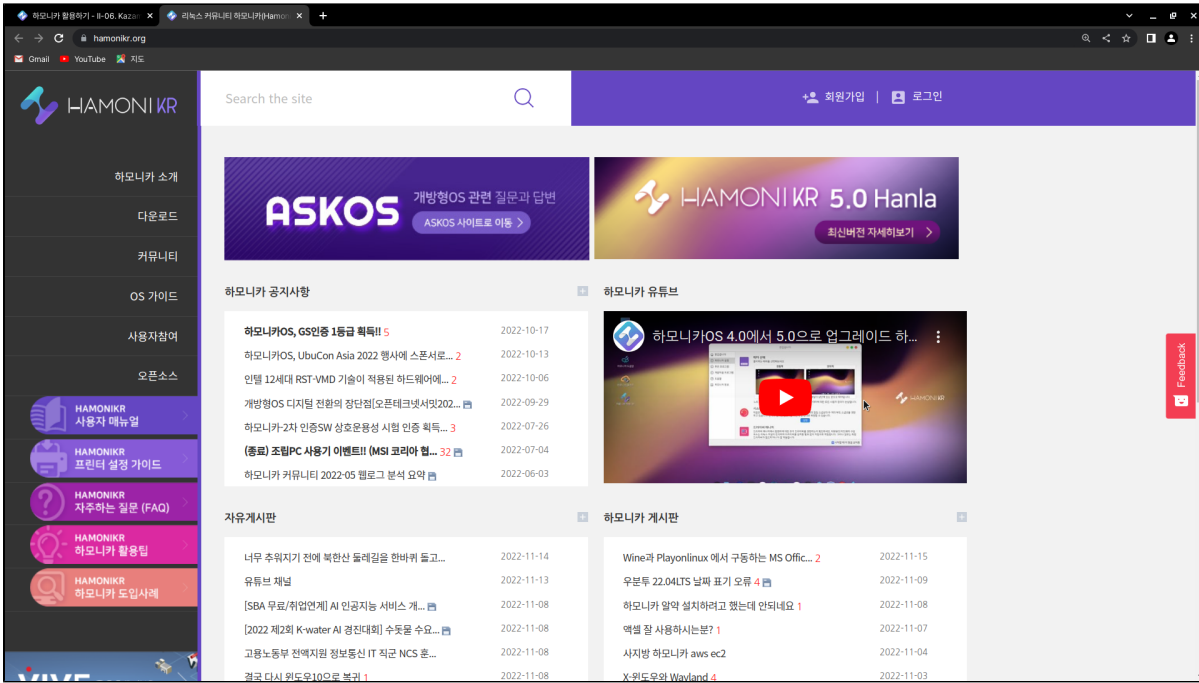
하모니카 활용하기 - II-06. Kazam ×
리눅스 커뮤니티 하모니카(Hamon ×
+

hamonikr.org

Gmail
YouTube
지도

HAMONI KR

Search the site

회원가입 | 로그인

하모니카 소개

다운로드

커뮤니티

OS 가이드

사용자참여

오픈소스

HAMONIKR
사용자 매뉴얼

HAMONIKR
프린터 설정 가이드

HAMONIKR
자주하는 질문 (FAQ)

HAMONIKR
하모니카 활용팁

HAMONIKR
하모니카 도입사례

ASKOS
개방형OS 관련 질문과 답변
ASKOS 사이트로 이동 >

HAMONI KR 5.0 Hanla
최신버전 자세히보기 >

하모니카 공지사항

| | |
|---|---|
| 하모니카OS, GS인증 1등급 획득!! 5 | 2022-10-17 |
| 하모니카OS, UbuCon Asia 2022 행사에 스폰서로... 2 | 2022-10-13 |
| 인텔 12세대 RST-VMD 기술이 적용된 하드웨어에... 2 | 2022-10-06 |
| 개방형OS 디지털 전환의 장단점[오픈테크넷서밋202... | 2022-09-29 |
| 하모니카-2차 인증SW 상호운용성 시험 인증 획득... 3 | 2022-07-26 |
| (종료) 조립PC 사용기 이벤트!! (MSI 코리아 협... 32 | 2022-07-04 |
| 하모니카 커뮤니티 2022-05 웹로그 분석 요약 | 2022-06-03 |

하모니카 유튜브

하모니카OS 4.0에서 5.0으로 업그레이드 하...

HAMONI KR

Feedback

자유게시판

| | |
|---|---|
| 너무 추워지기 전에 북한산 둘레길을 한바퀴 돌고... | 2022-11-14 |
| 유튜브 채널 | 2022-11-13 |
| [SBA 무료/취업연계] AI 인공지능 서비스 개... | 2022-11-08 |
| [2022 제2회 K-water AI 경진대회] 수돗물 수요... | 2022-11-08 |
| 고용노동부 전액지원 정보통신 IT 직군 NCS 훈... | 2022-11-08 |
| 결국 다시 윈도우10으로 복귀 1 | 2022-11-08 |

하모니카 게시판

| | |
|---|---|
| Wine과 Playonlinux 에서 구동하는 MS Offic... 2 | 2022-11-15 |
| 우분투 22.04LTS 날짜 표기 오류 4 | 2022-11-09 |
| 하모니카 알약 설치하려고 했는데 안되네요 1 | 2022-11-08 |
| 액셀 잘 사용하시는분? 1 | 2022-11-07 |
| 사지방 하모니카 aws ec2 | 2022-11-04 |
| X-윈도우와 Wayland 4 | 2022-11-03 |